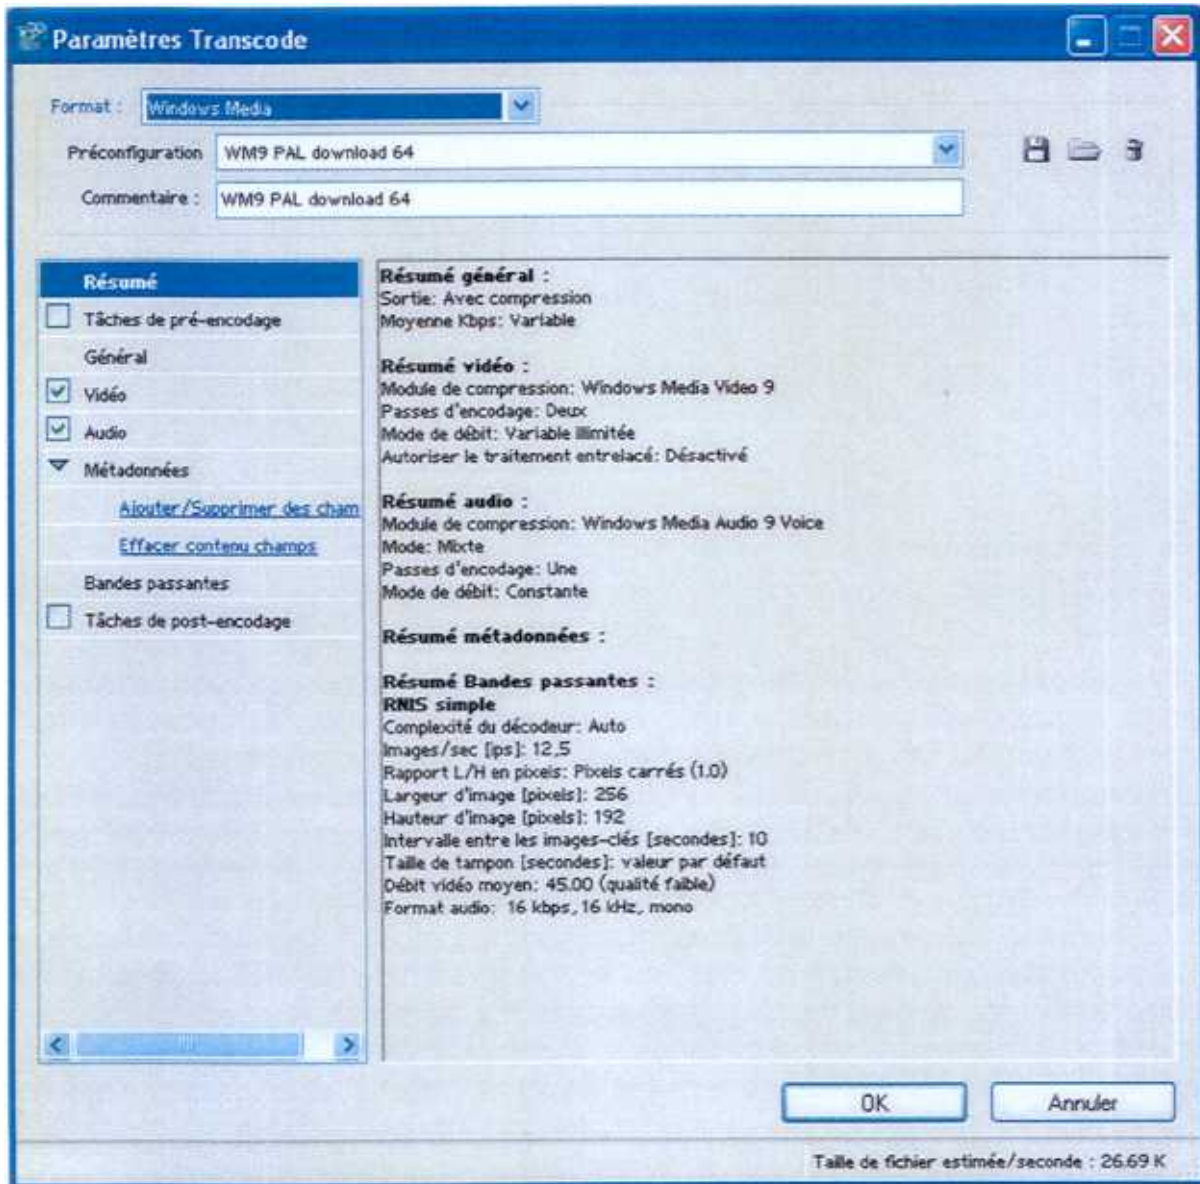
Paramètres Transcode

Format : Windows Media

Préconfiguration WM9 PAL download 64

Commentaire : WM9 PAL download 64

Résumé
Tâches de pré-encodage
Général
Vidéo
Audio
Métadonnées
Ajouter/Supprimer des cham
Effacer contenu champs
Bandes passantes
Tâches de post-encodage

Résumé général :
Sortie: Avec compression
Moyenne Kbps: Variable

Résumé vidéo :
Module de compression: Windows Media Video 9
Passes d'encodage: Deux
Mode de débit: Variable illimitée
Autoriser le traitement entrelacé: Désactivé

Résumé audio :
Module de compression: Windows Media Audio 9 Voice
Mode: Mixte
Passes d'encodage: Une
Mode de débit: Constante

Résumé métadonnées :

Résumé Bandes passantes :
RNIS simple
Complexité du décodeur: Auto
Images/sec [ips]: 12,5
Rapport L/H en pixels: Pixels carrés (1.0)
Largeur d'image [pixels]: 256
Hauteur d'image [pixels]: 192
Intervalle entre les images-clés [secondes]: 10
Taille de tampon [secondes]: valeur par défaut
Débit vidéo moyen: 45.00 (qualité faible)
Format audio: 16 kbps, 16 kHz, mono

OK
Annuler

Taille de fichier estimée/seconde : 26.69 K